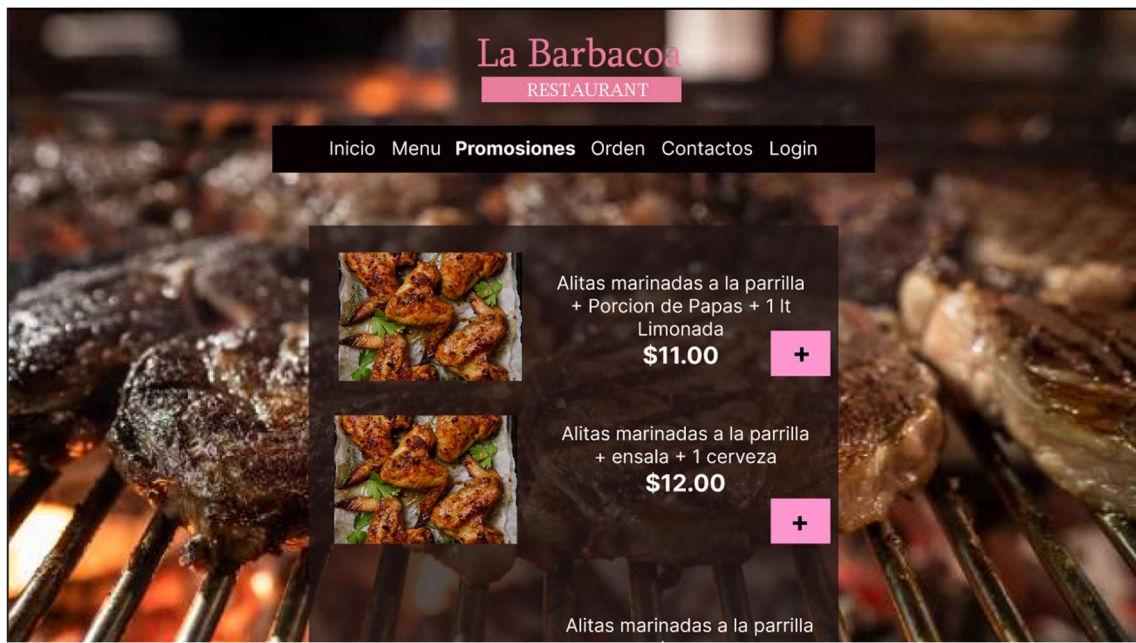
La Barbacoa
RESTAURANT

Inicio Menu **Promociones** Orden Contactos Login

Alitas marinadas a la parrilla + Porcion de Papas + 1 lt Limonada
$11.00
+

Alitas marinadas a la parrilla + ensala + 1 cerveza
$12.00
+

Alitas marinadas a la parrilla
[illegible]